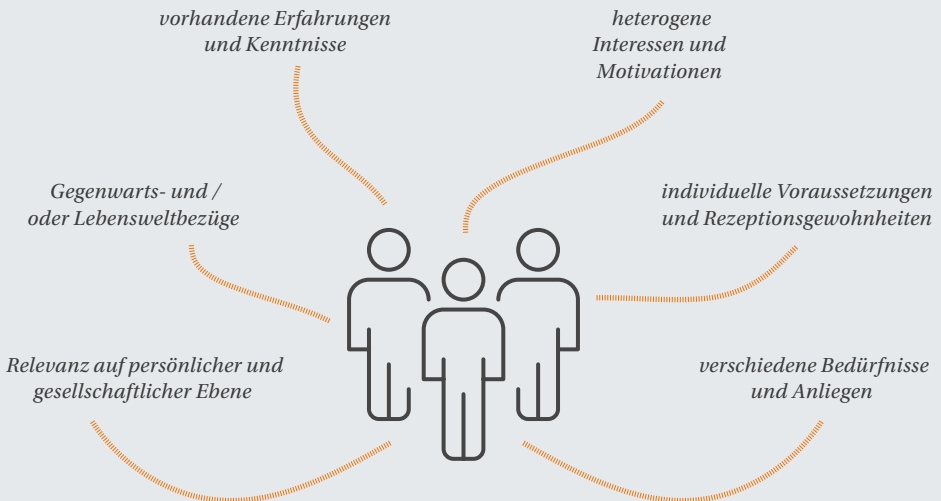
vorhandene Erfahrungen und Kenntnisse

heterogene Interessen und Motivationen

Gegenwarts- und / oder Lebensweltbezüge

individuelle Voraussetzungen und Rezeptionsgewohnheiten

Relevanz auf persönlicher und gesellschaftlicher Ebene

verschiedene Bedürfnisse und Anliegen